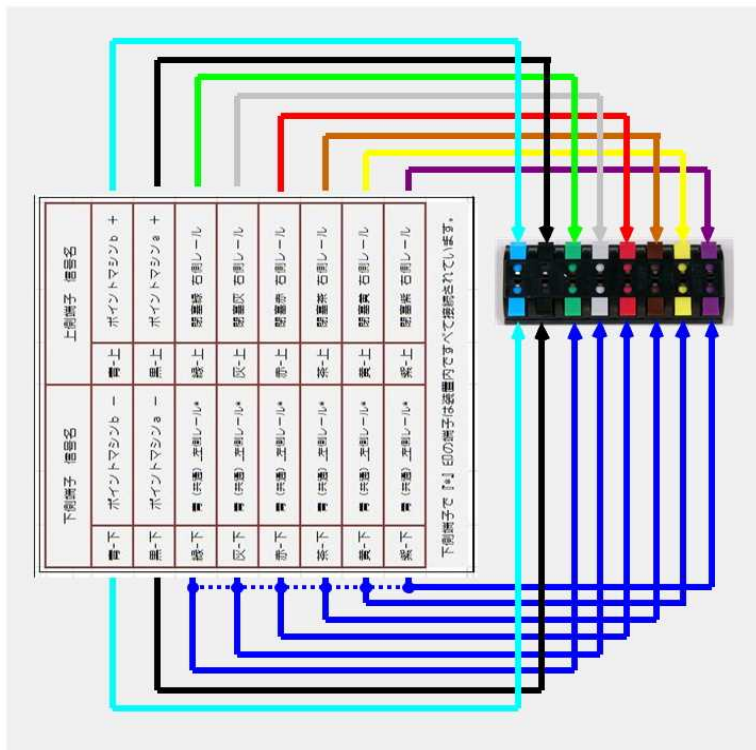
| 上側端子 | 信号名 |
|---|---|
| 青-上 | ポイントマシンb ＋ |
| 黒-上 | ポイントマシンa ＋ |
| 緑-上 | 閉塞緑 右側レール |
| 灰-上 | 閉塞灰 右側レール |
| 赤-上 | 閉塞赤 右側レール |
| 茶-上 | 閉塞茶 右側レール |
| 黄-上 | 閉塞黄 右側レール |
| 紫-上 | 閉塞紫 右側レール |

| 下側端子 | 信号名 |
|---|---|
| 青-下 | ポイントマシンb － |
| 黒-下 | ポイントマシンa － |
| 緑-下 | 黒（共通）左側レール* |
| 灰-下 | 黒（共通）左側レール* |
| 赤-下 | 黒（共通）左側レール* |
| 茶-下 | 黒（共通）左側レール* |
| 黄-下 | 黒（共通）左側レール* |
| 紫-下 | 黒（共通）左側レール* |

下側端子で［*］印の端子は基板内ですべて接続されています。